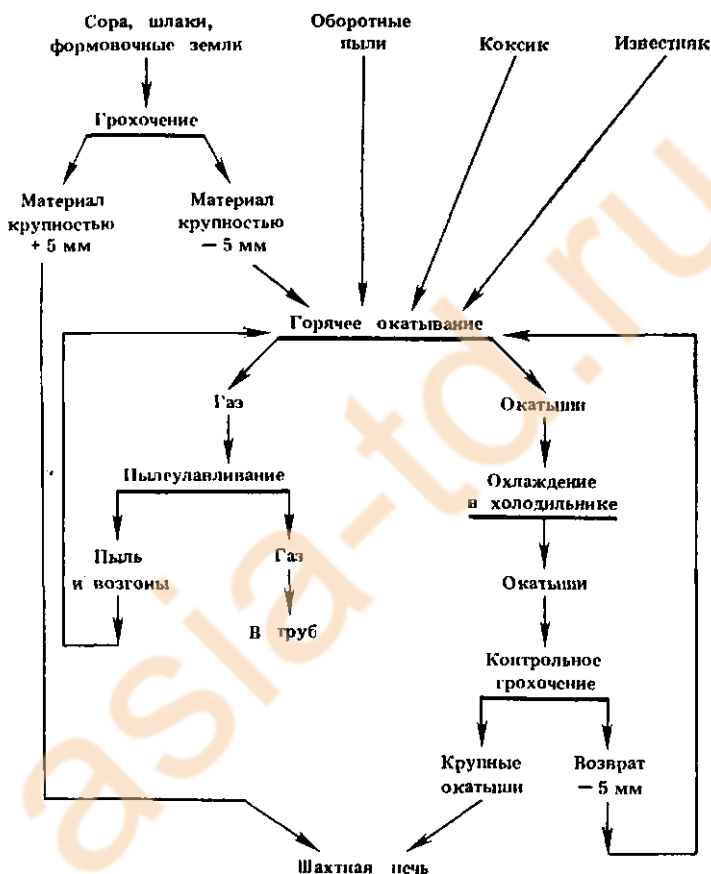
Сора, шлаки, формовочные земли

Оборотные пыли

Коксик

Известняк

Грохочение

Материал крупностью + 5 мм

Материал крупностью − 5 мм

Горячее окатывание

Газ

Окатыши

Пылеулавливание

Охлаждение в холодильнике

Пыль и возгоны

Газ

В труб

Окатыши

Контрольное грохочение

Крупные окатыши

Возврат − 5 мм

Шахтная печь

asia-to.ru